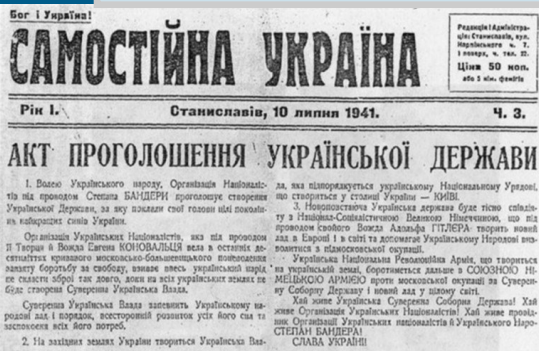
Бог і Україна!

САМОСТІЙНА УКРАЇНА

Редакція і Адміністрація: Станиславів, вул. Нарпінського ч. 7. I поверх, ч. тел. 22.
Ціна 50 коп. або 5 нім. фенігів

Рік І. Станиславів, 10 липня 1941. Ч. 3.

АКТ ПРОГОЛОШЕННЯ УКРАЇНСЬКОЇ ДЕРЖАВИ

1. Волею Українського народу, Організація Націоналістів під проводом Степана БАНДЕРИ проголошує створення Української Держави, за яку поклали свої голови цілі покоління найкращих синів України.

Організація Українських Націоналістів, яка під проводом її Творця і Вождя Евгена КОНОВАЛЬЦЯ вела в останніх десятиліттях кривавого московсько-большевицького поневолення завзяту боротьбу за свободу, взиває весь український нарід не скласти зброї так довго, доки на всіх українських землях не буде створена Суверенна Українська Влада.

Суверенна Українська Влада запевнить Українському народові лад і порядок, всесторонній розвиток усіх його сил та заспокоєння всіх його потреб.

2. На західніх землях України твориться Українська Влада, яка підпорядковується українському Національному Урядові, що створиться у столиці України — КИЄВІ.

3. Новоповстаюча Українська держава буде тісно співдіяти з Націонал-Соціалістичною Великою Німеччиною, що під проводом свого Вождя Адольфа ГІТЛЕРА творить новий лад в Европі і в світі та допомагає Українському Народові визволитися з-під московської окупації.

Українська Національна Революційна Армія, що твориться на українській землі, боротиметься дальше з СОЮЗНОЮ НІМЕЦЬКОЮ АРМІЄЮ проти московської окупації за Суверенну Соборну Державу і новий лад у цілому світі.

Хай живе Українська Суверенна Соборна Держава! Хай живе Організація Українських Націоналістів! Хай живе провідник Організації Українських націоналістів й Українського Народу СТЕПАН БАНДЕРА!

СЛАВА УКРАЇНІ!